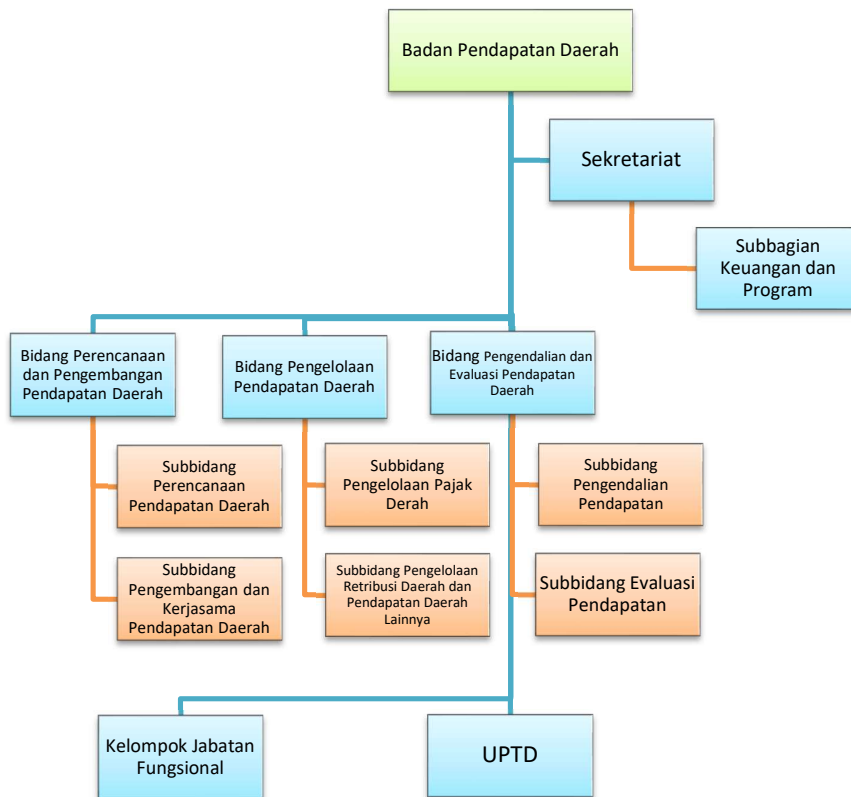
Badan Pendapatan Daerah

Sekretariat

Subbagian Keuangan dan Program

Bidang Perencanaan dan Pengembangan Pendapatan Daerah

Bidang Pengelolaan Pendapatan Daerah

Bidang Pengendalian dan Evaluasi Pendapatan Daerah

Subbidang Perencanaan Pendapatan Daerah

Subbidang Pengembangan dan Kerjasama Pendapatan Daerah

Subbidang Pengelolaan Pajak Derah

Subbidang Pengelolaan Retribusi Daerah dan Pendapatan Daerah Lainnya

Subbidang Pengendalian Pendapatan

Subbidang Evaluasi Pendapatan

Kelompok Jabatan Fungsional

UPTD